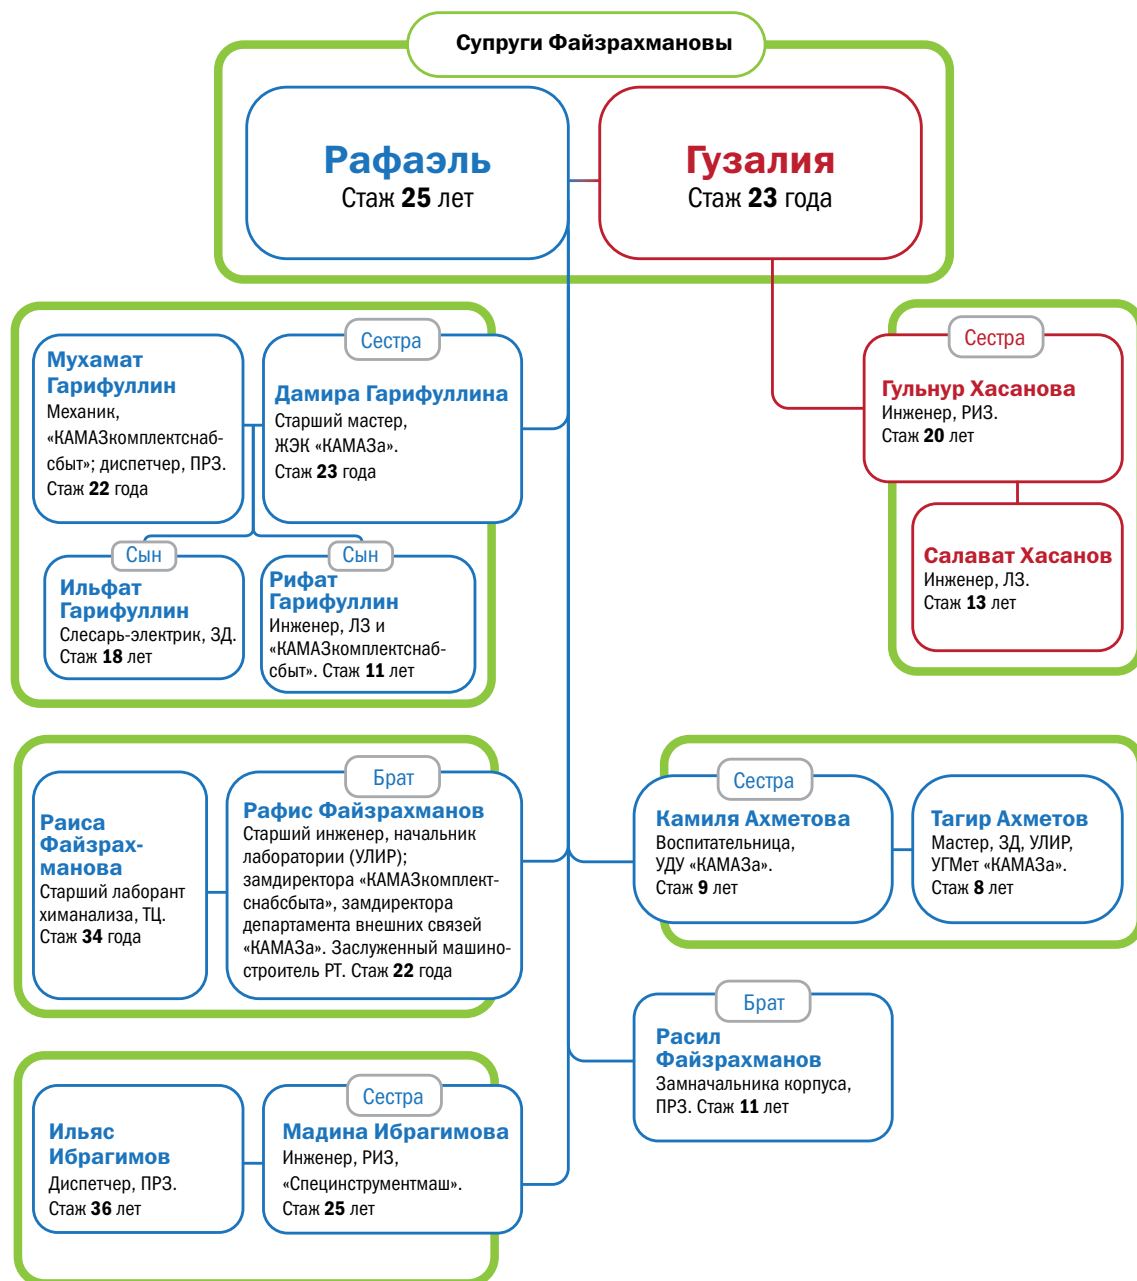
Супруги Файзрахмановы

Рафаэль
Стаж **25** лет

Гузалия
Стаж **23** года

Мухамат Гарифуллин
Механик, «КАМАЗкомплектснабсбыт»; диспетчер, ПРЗ. Стаж **22** года

Сестра
Дамира Гарифуллина
Старший мастер, ЖЭК «КАМАЗа». Стаж **23** года

Сын
Ильфат Гарифуллин
Слесарь-электрик, ЗД. Стаж **18** лет

Сын
Рифат Гарифуллин
Инженер, ЛЗ и «КАМАЗкомплектснабсбыт». Стаж **11** лет

Сестра
Гульнур Хасанова
Инженер, РИЗ. Стаж **20** лет

Салават Хасанов
Инженер, ЛЗ. Стаж **13** лет

Раиса Файзрахманова
Старший лаборант химанализа, ТЦ. Стаж **34** года

Брат
Рафис Файзрахманов
Старший инженер, начальник лаборатории (УЛИР); замдиректора «КАМАЗкомплектснабсбыта», замдиректора департамента внешних связей «КАМАЗа». Заслуженный машиностроитель РТ. Стаж **22** года

Сестра
Камиля Ахметова
Воспитательница, УДУ «КАМАЗа». Стаж **9** лет

Тагир Ахметов
Мастер, ЗД, УЛИР, УГМет «КАМАЗа». Стаж **8** лет

Брат
Расил Файзрахманов
Замначальника корпуса, ПРЗ. Стаж **11** лет

Ильяс Ибрагимов
Диспетчер, ПРЗ. Стаж **36** лет

Сестра
Мадина Ибрагимова
Инженер, РИЗ, «Специнструментмаш». Стаж **25** лет